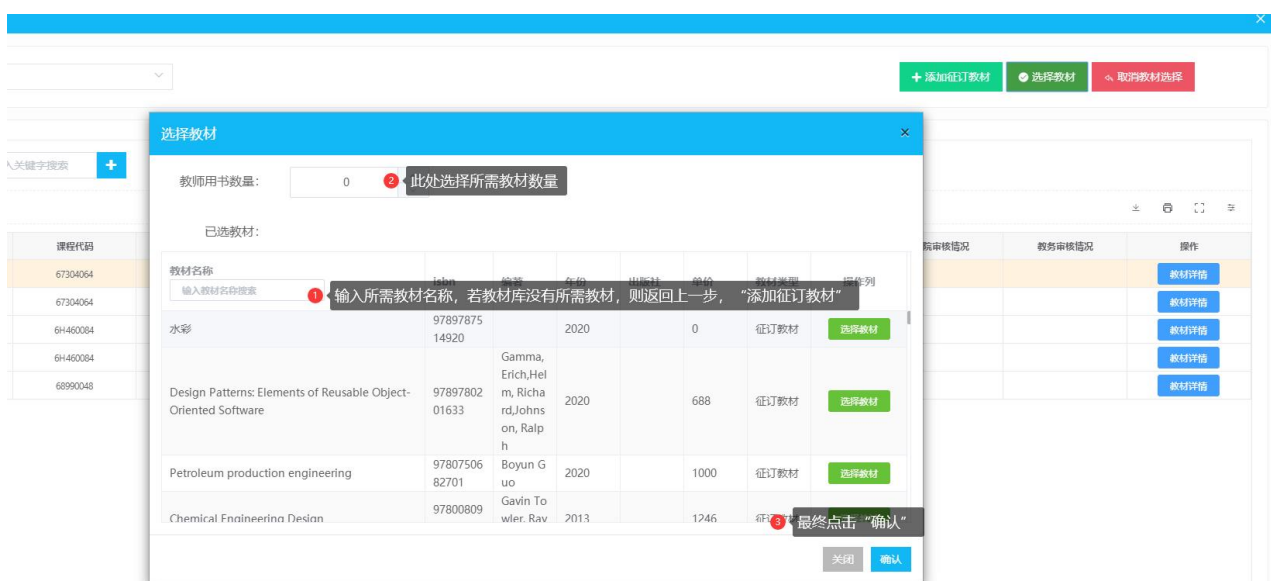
+ 添加征订教材 选择教材 取消教材选择

入关键字搜索 +

课程代码
67304064
67304064
6H460084
6H460084
68990048

院审核情况 教务审核情况 操作
教材详情
教材详情
教材详情
教材详情
教材详情

选择教材 ×

教师用书数量: 0 ② 此处选择所需教材数量

已选教材:

① 输入所需教材名称，若教材库没有所需教材，则返回上一步，“添加征订教材”

| 教材名称 输入教材名称搜索 | isbn | 编著 | 年份 | 出版社 | 单价 | 教材类型 | 操作列 |
|---|---|---|---|---|---|---|---|
| 水彩 | 9789787514920 | | 2020 | | 0 | 征订教材 | 选择教材 |
| Design Patterns: Elements of Reusable Object-Oriented Software | 9789780201633 | Gamma, Erich,Helm, Richard,Johnson, Ralph | 2020 | | 688 | 征订教材 | 选择教材 |
| Petroleum production engineering | 9780750682701 | Boyun Guo | 2020 | | 1000 | 征订教材 | 选择教材 |
| Chemical Engineering Design | 97800809 | Gavin Towler, Ray | 2013 | | 1246 | 征订 | |

③ 最终点击“确认”

关闭 确认